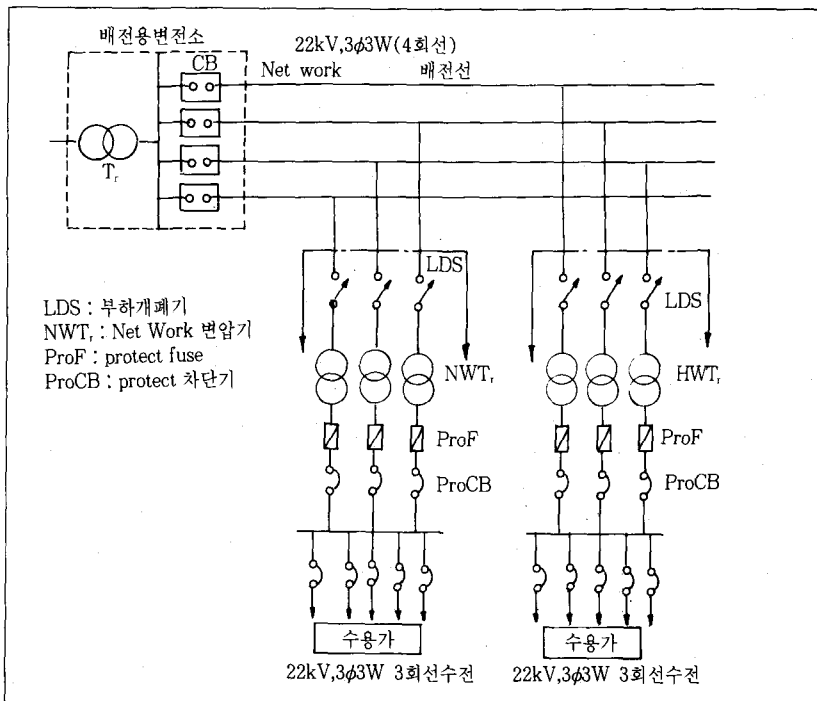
배전용변전소

22kV,3$\phi$3W(4회선)

CB

Net work

배전선

$T_r$

LDS

LDS

LDS : 부하개폐기
$NWT_r$ : Net Work 변압기
ProF : protect fuse
ProCB : protect 차단기

$NWT_r$

$HWT_r$

ProF

ProF

ProCB

ProCB

수용가

수용가

22kV,3$\phi$3W 3회선수전

22kV,3$\phi$3W 3회선수전